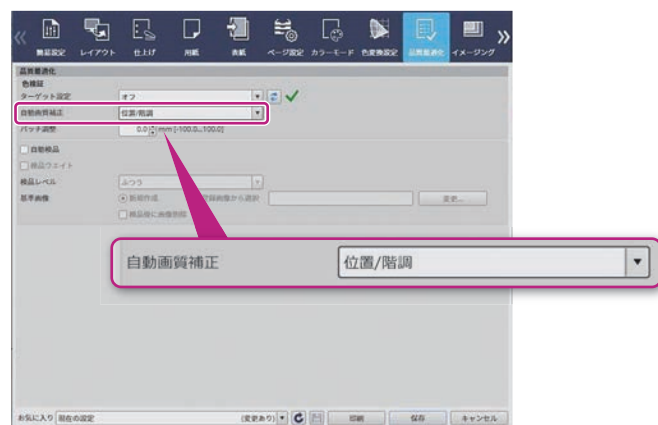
《 簡易設定 レイアウト 仕上げ 用紙 表紙 ページ設定 カラーモード 色変換設定 品質最適化 イメージング 》

品質最適化
色検証
ターゲット設定 オフ
自動画質補正 位置/階調
パッチ調整 0.0 mm [-100.0...100.0]
自動検品
検品ウェイト
検品レベル ふつう
基準画像 新規作成 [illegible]画像から選択 変更...
検品後に画像削除

自動画質補正 位置/階調

お気に入り 現在の設定 (変更あり) 印刷 保存 キャンセル